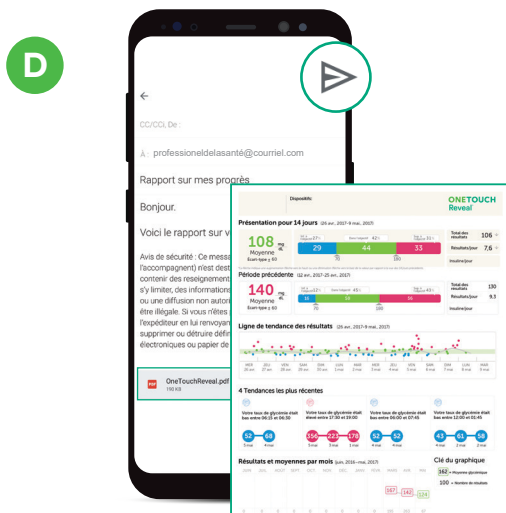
D

←

CC/CCi, De :

À : professionneldelasanté@courriel.com

Rapport sur mes progrès

Bonjour.

Voici le rapport sur v

Avis de sécurité : Ce messa (l'accompagnent) n'est des contenir des renseignemen s'y limiter, des informations ou une diffusion non autor être illégale. Si vous n'êtes l'expéditeur en lui renvoyan supprimer ou détruire défin électroniques ou papier de

OneTouchReveal.pdf
190 KB

Dispositif:

ONETOUCH Reveal

Présentation pour 14 jours (26 avr. 2017-9 mai, 2017)

108 mg/dL
Moyenne
Écart-type ± 63

29 | 42 | 33

Total des résultats 106
Résultats/jour 7.6
Insuline/jour

Période précédente (12 avr., 2017-25 avr., 2017)

140 mg/dL
Moyenne
Écart-type ± 60

10 | 59 | 36

Total des résultats 130
Résultats/jour 9.3
Insuline/jour

Ligne de tendance des résultats (26 avr., 2017-9 mai, 2017)

MER 26 avr. | JEU 27 avr. | VEN 28 avr. | SAM 29 avr. | DIM 30 avr. | LUN 1 mai | MAR 2 mai | MER 3 mai | JEU 4 mai | VEN 5 mai | SAM 6 mai | DIM 7 mai | LUN 8 mai | MAR 9 mai

4 Tendances les plus récentes

Votre taux de glycémie était bas entre 05:00 et 06:30
52 68
3 mai 4 mai

Votre taux de glycémie était élevé entre 17:30 et 19:00
356 221 178
2 mai 3 mai 4 mai

Votre taux de glycémie était bas entre 06:00 et 07:45
52 52
3 mai 4 mai

Votre taux de glycémie était bas entre 12:00 et 14:30
43 61 58
1 mai 2 mai 3 mai

Résultats et moyennes par mois (juin, 2016-mai, 2017)

JUIN JUIL AOÛT SEPT OCT NOV DÉC JANV FÉVR MARS AVR MAI

167 140 124

Clé du graphique
162 = Moyenne glycémique
100 = Nombre de résultats